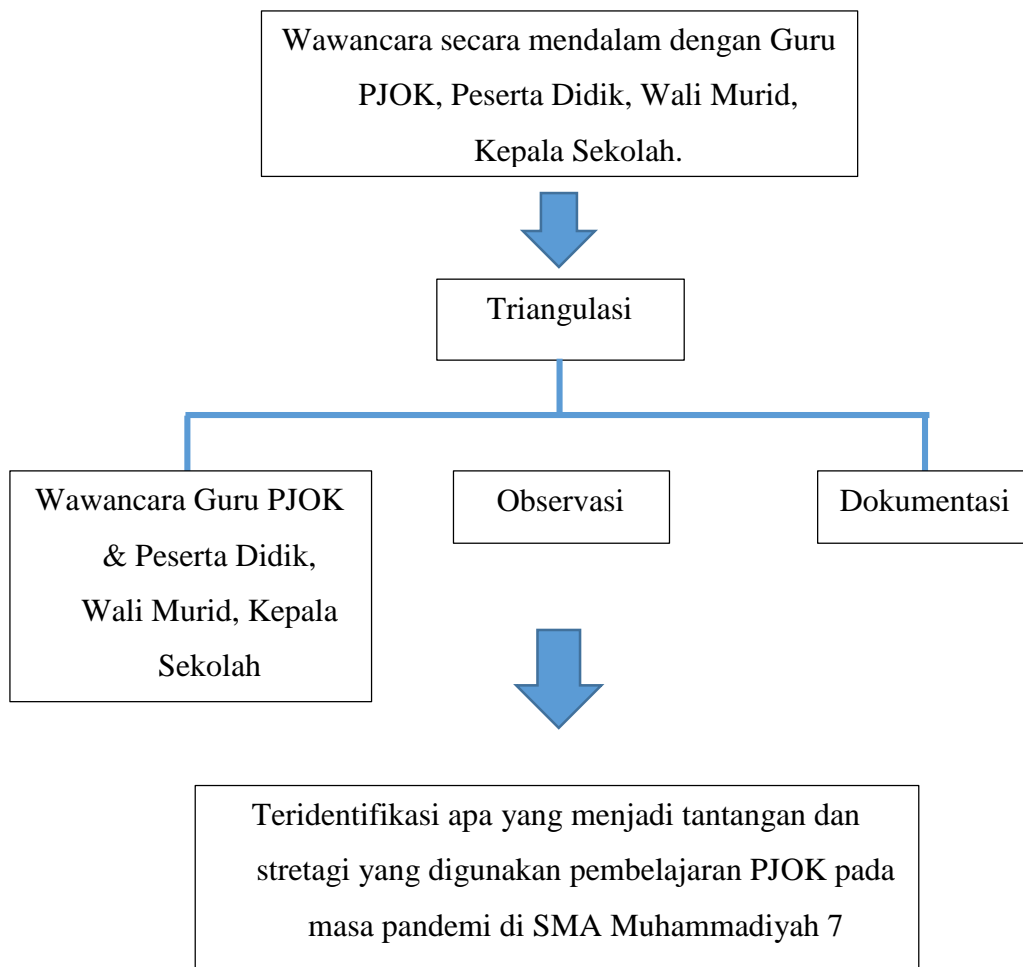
Wawancara secara mendalam dengan Guru PJOK, Peserta Didik, Wali Murid, Kepala Sekolah.

Triangulasi

Wawancara Guru PJOK & Peserta Didik, Wali Murid, Kepala Sekolah

Observasi

Dokumentasi

Teridentifikasi apa yang menjadi tantangan dan stretagi yang digunakan pembelajaran PJOK pada masa pandemi di SMA Muhammadiyah 7